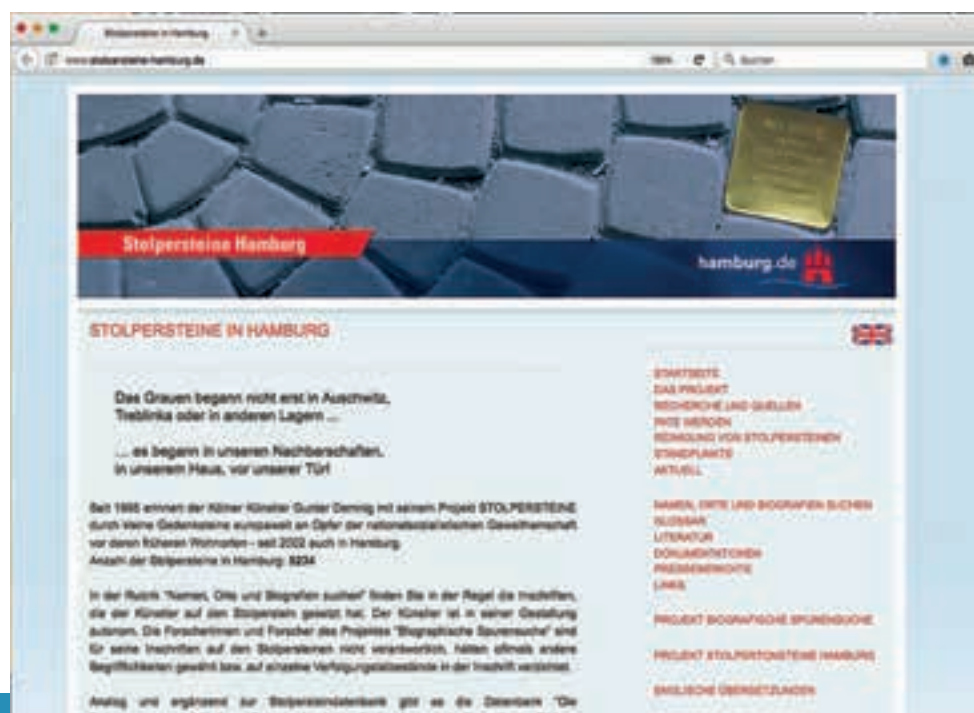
Stolpersteine in Hamburg

www.stolpersteine-hamburg.de

Suchen

Stolpersteine Hamburg

hamburg.de

STOLPERSTEINE IN HAMBURG

Das Grauen begann nicht erst in Auschwitz, Treblinka oder in anderen Lagern ...

... es begann in unseren Nachbarschaften, in unserem Haus, vor unserer Tür!

Seit 1995 erinnert der Kölner Künstler Gunter Demnig mit seinem Projekt STOLPERSTEINE durch kleine Gedenksteine europaweit an Opfer der nationalsozialistischen Gewaltherrschaft vor deren früheren Wohnorten - seit 2002 auch in Hamburg.
Anzahl der Stolpersteine in Hamburg: 5234

In der Rubrik "Namen, Orte und Biografien suchen" finden Sie in der Regel die Inschriften, die der Künstler auf den Stolperstein gesetzt hat. Der Künstler ist in seiner Gestaltung autonom. Die Forscherinnen und Forscher des Projektes "Biographische Spurensuche" sind für seine Inschriften auf den Stolpersteinen nicht verantwortlich, hätten oftmals andere Begrifflichkeiten gewählt bzw. auf einzelne Verfolgungstatbestände in der Inschrift verzichtet.

Analog und ergänzend zur Stolpersteindatenbank gibt es die Datenbank "Die

STARTSEITE
DAS PROJEKT
RECHERCHE UND QUELLEN
PATE WERDEN
REINIGUNG VON STOLPERSTEINEN
STANDPUNKTE
AKTUELL

NAMEN, ORTE UND BIOGRAFIEN SUCHEN
GLOSSAR
LITERATUR
DOKUMENTATIONEN
PRESSEBERICHTE
LINKS

PROJEKT BIOGRAFISCHE SPURENSUCHE

PROJEKT STOLPERSTEINE HAMBURG

ENGLISCHE ÜBERSETZUNGEN